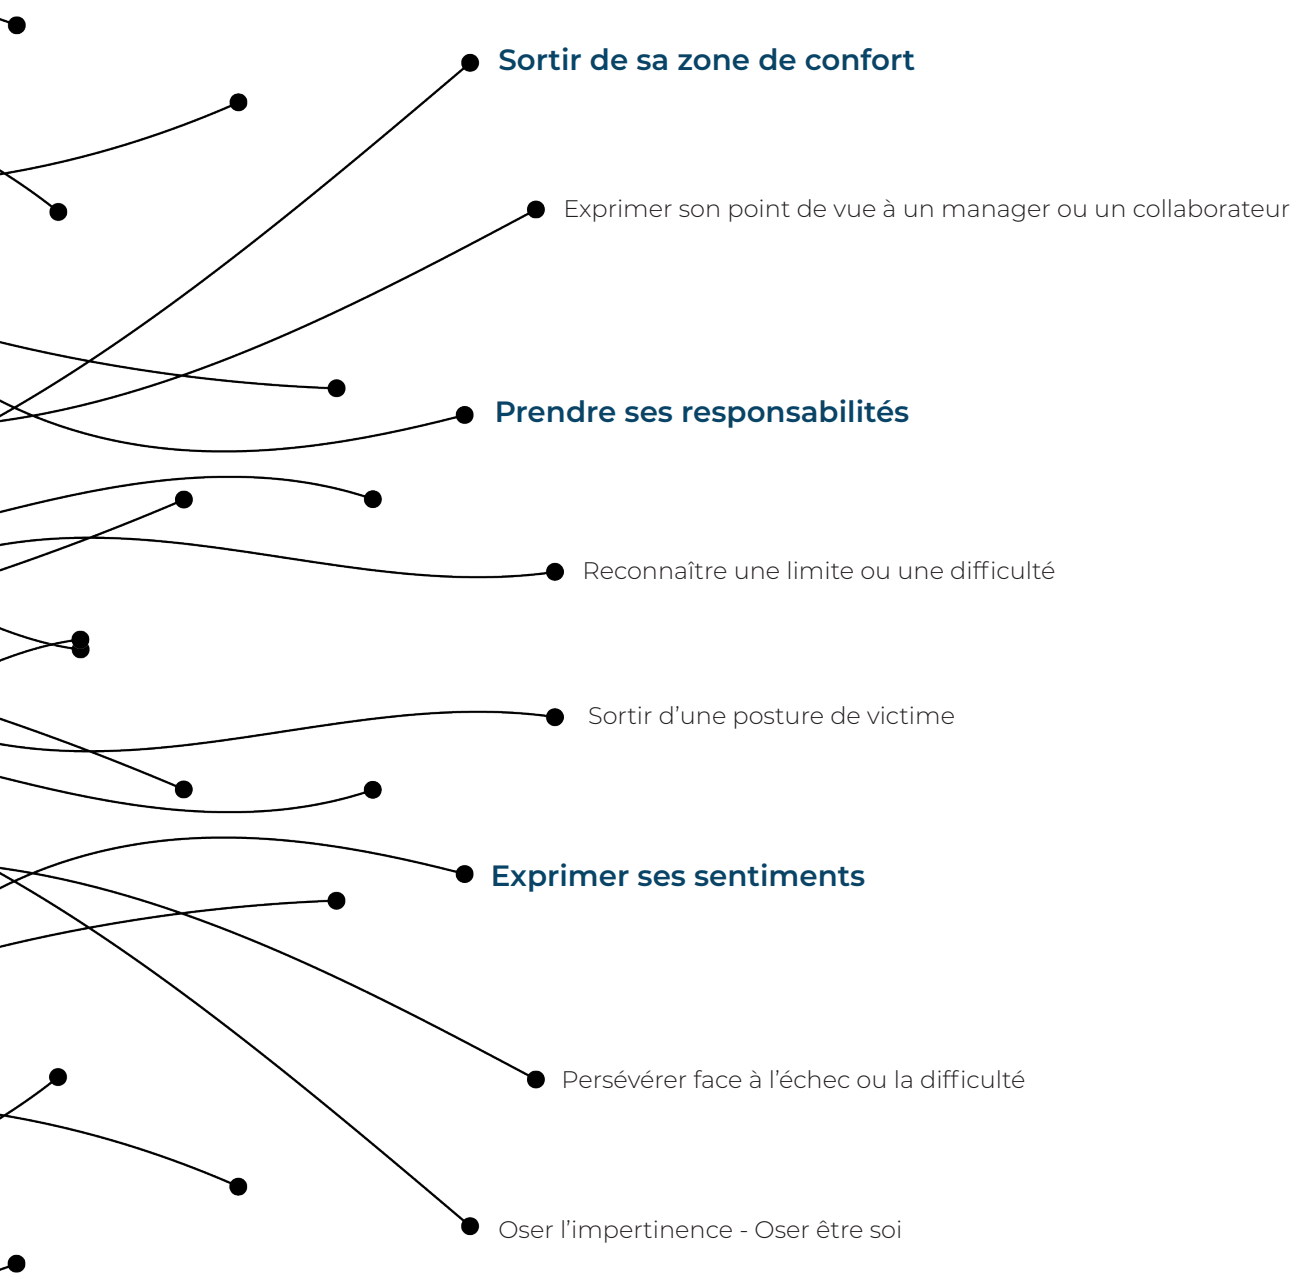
Sortir de sa zone de confort

Exprimer son point de vue à un manager ou un collaborateur

Prendre ses responsabilités

Reconnaître une limite ou une difficulté

Sortir d'une posture de victime

Exprimer ses sentiments

Persévérer face à l'échec ou la difficulté

Oser l'impertinence - Oser être soi